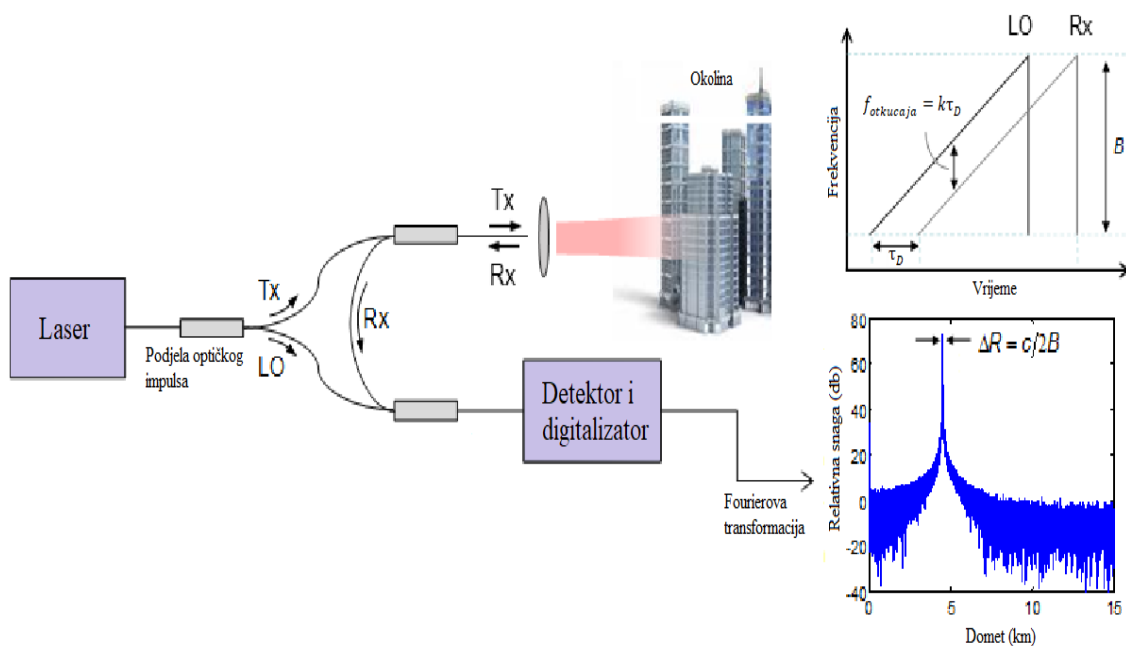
Laser

Podjela optičkog impulsa

Tx

LO

Rx

Tx

Rx

Okolina

Detektor i digitalizator

Fourierova transformacija

LO

Rx

Frekvencija

$f_{otkucaja} = k\tau_D$

$B$

$\tau_D$

Vrijeme

80

60

40

20

0

-20

-40

$\Delta R = c/2B$

Relativna snaga (db)

0

5

10

15

Domet (km)